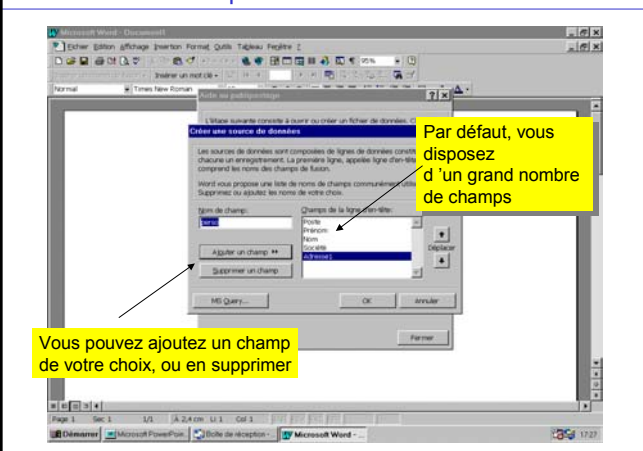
Microsoft Word - Document1

Fichier Edition Affichage Insertion Format Outils Tableau Fenêtre ?

Insérer un mot clé

Normal Times New Roman

Aide au publipostage

L'étape suivante consiste à ouvrir ou créer un fichier de données. C

Créer une source de données

Les sources de données sont composées de lignes de données constit chacune un enregistrement. La première ligne, appelée ligne d'en-tête comprend les noms des champs de fusion.

Word vous propose une liste de noms de champs communément utilis Supprimez ou ajoutez les noms de votre choix.

Nom de champ:

Champs de la ligne d'en-tête:

Poste
Prénom
Nom
Société
Adresse1

Ajouter un champ >>

Supprimer un champ

Déplacer

MS Query...

OK

Annuler

Fermer

Par défaut, vous disposez d 'un grand nombre de champs

Vous pouvez ajoutez un champ de votre choix, ou en supprimer

Page 1 Sec 1 1/1 À 2,4 cm Li 1 Col 1

Démarrer Microsoft PowerPoint Boîte de réception Microsoft Word -

17:27